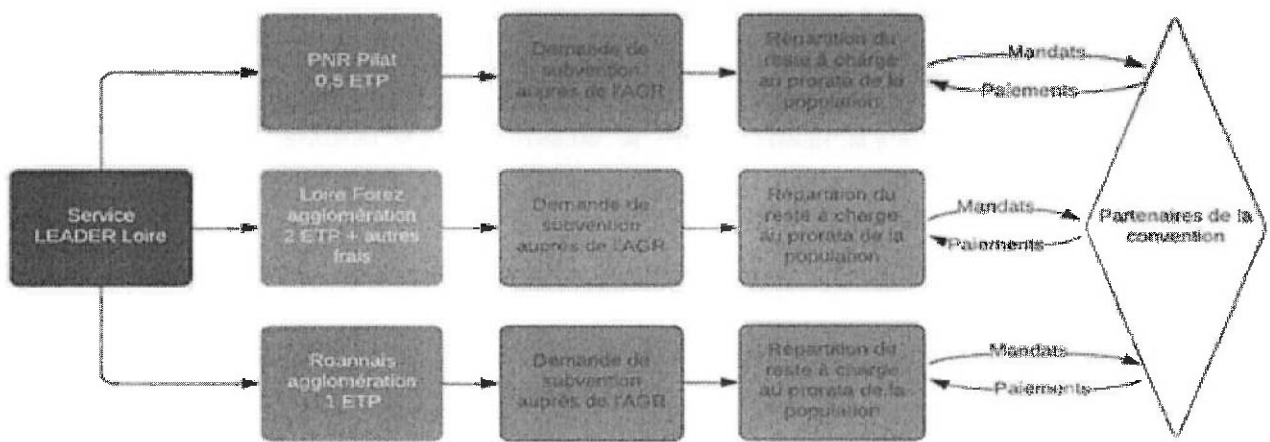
Service LEADER Loire

PNR Pilat 0,5 ETP

Demande de subvention auprès de l'AGR

Répartition du reste à charge au prorata de la population

Mandats

Paiements

Loire Forez agglomération 2 ETP + autres frais

Demande de subvention auprès de l'AGR

Répartition du reste à charge au prorata de la population

Mandats

Paiements

Partenaires de la convention

Roannais agglomération 1 ETP

Demande de subvention auprès de l'AGR

Répartition du reste à charge au prorata de la population

Mandats

Paiements